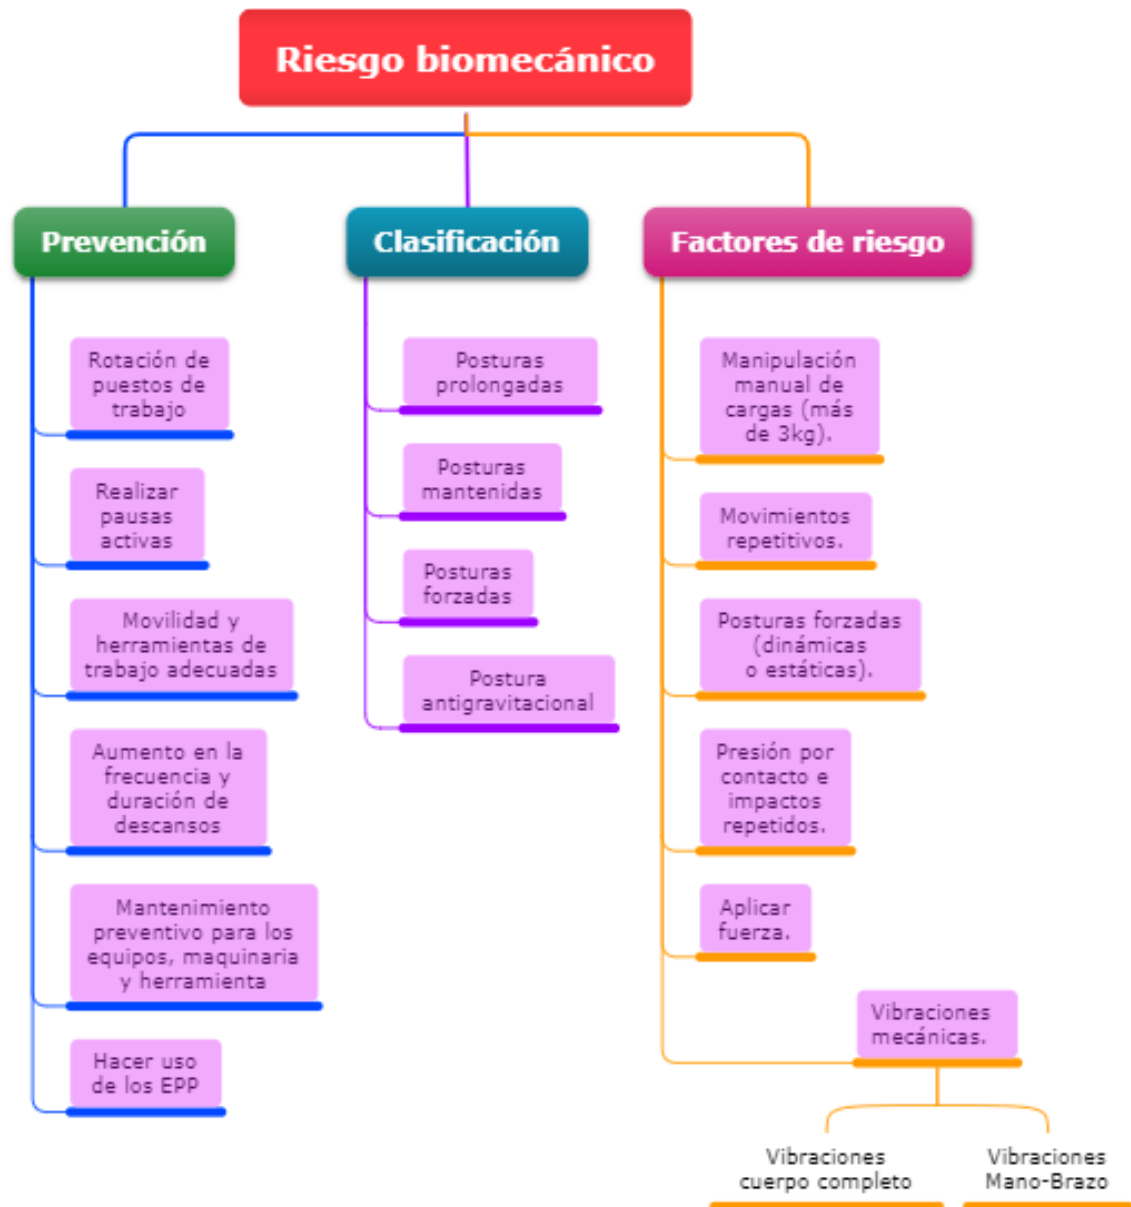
Riesgo biomecánico

Prevención

Rotación de puestos de trabajo

Realizar pausas activas

Movilidad y herramientas de trabajo adecuadas

Aumento en la frecuencia y duración de descansos

Mantenimiento preventivo para los equipos, maquinaria y herramienta

Hacer uso de los EPP

Clasificación

Posturas prolongadas

Posturas mantenidas

Posturas forzadas

Postura antigravitacional

Factores de riesgo

Manipulación manual de cargas (más de 3kg).

Movimientos repetitivos.

Posturas forzadas (dinámicas o estáticas).

Presión por contacto e impactos repetidos.

Aplicar fuerza.

Vibraciones mecánicas.

Vibraciones cuerpo completo

Vibraciones Mano-Brazo